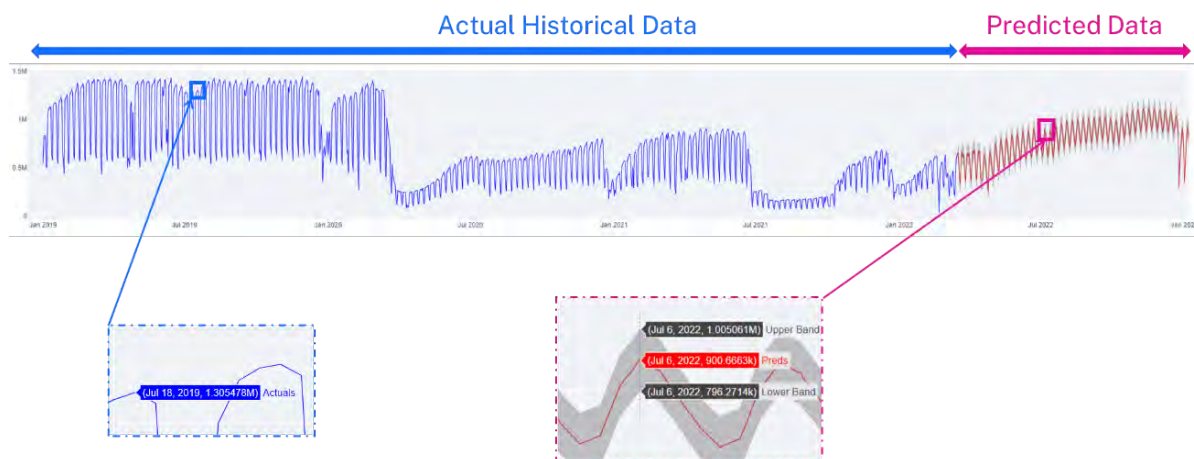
Actual Historical Data

Predicted Data

1.5M

1M

0.5M

0

Jan 2019

Jul 2019

Jan 2020

Jul 2020

Jan 2021

Jul 2021

Jan 2022

Jul 2022

Jan 202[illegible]

(Jul 18, 2019, 1.305478M) Actuals

(Jul 6, 2022, 1.005061M) Upper Band

(Jul 6, 2022, 900.6663k) Preds

(Jul 6, 2022, 796.2714k) Lower Band